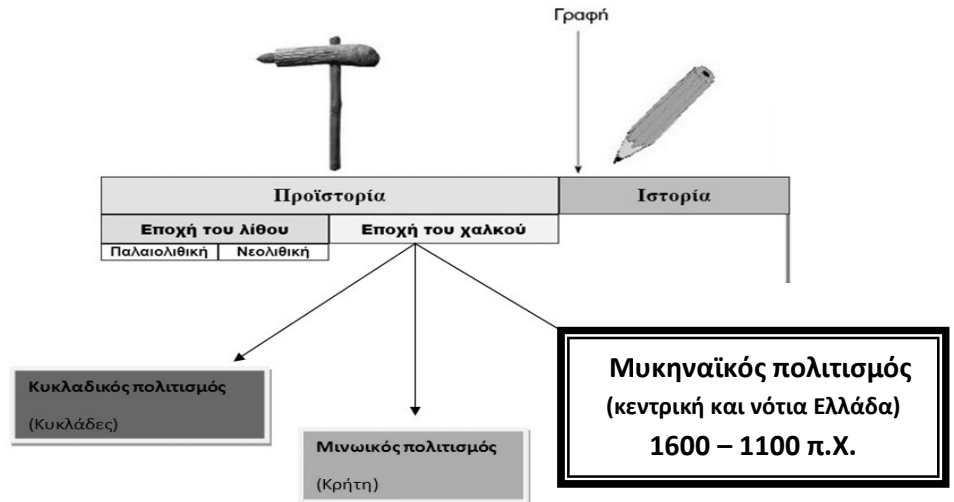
Γραφή

Προϊστορία

Ιστορία

Εποχή του λίθου

Εποχή του χαλκού

Παλαιολιθική

Νεολιθική

Κυκλαδικός πολιτισμός

(Κυκλάδες)

Μινωικός πολιτισμός

(Κρήτη)

Μυκηναϊκός πολιτισμός

(κεντρική και νότια Ελλάδα)

1600 – 1100 π.Χ.